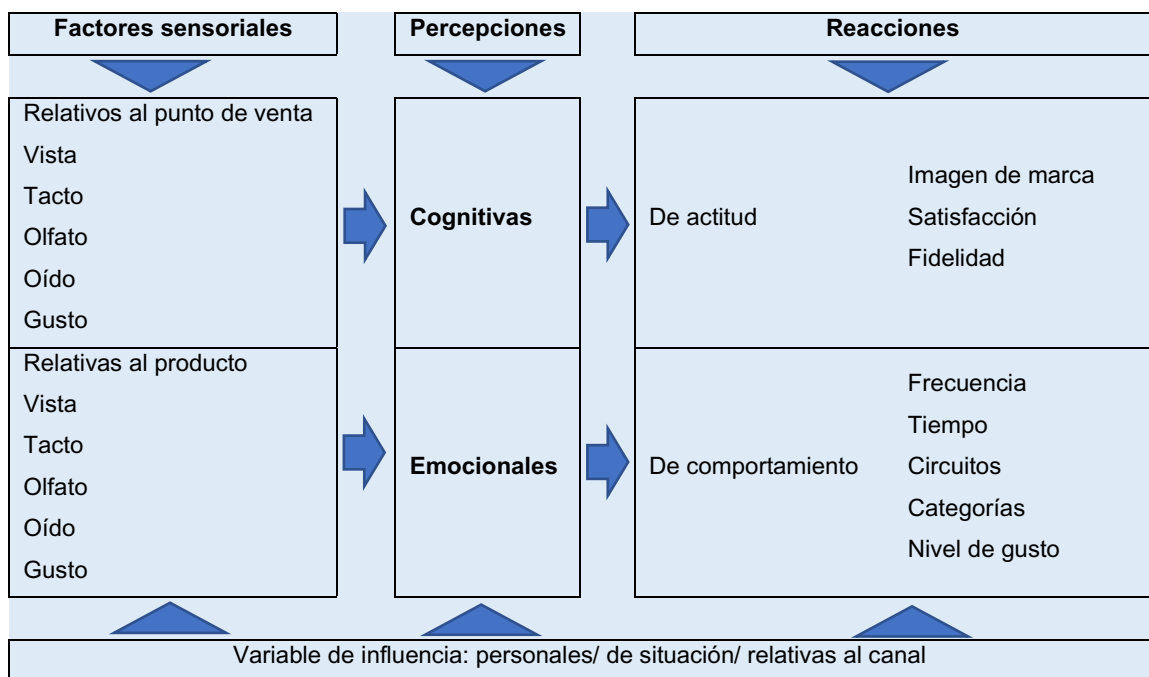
Factores sensoriales

Percepciones

Reacciones

Relativos al punto de venta
Vista
Tacto
Olfato
Oído
Gusto

Cognitivas

De actitud

Imagen de marca
Satisfacción
Fidelidad

Relativas al producto
Vista
Tacto
Olfato
Oído
Gusto

Emocionales

De comportamiento

Frecuencia
Tiempo
Circuitos
Categorías
Nivel de gusto

Variable de influencia: personales/ de situación/ relativas al canal